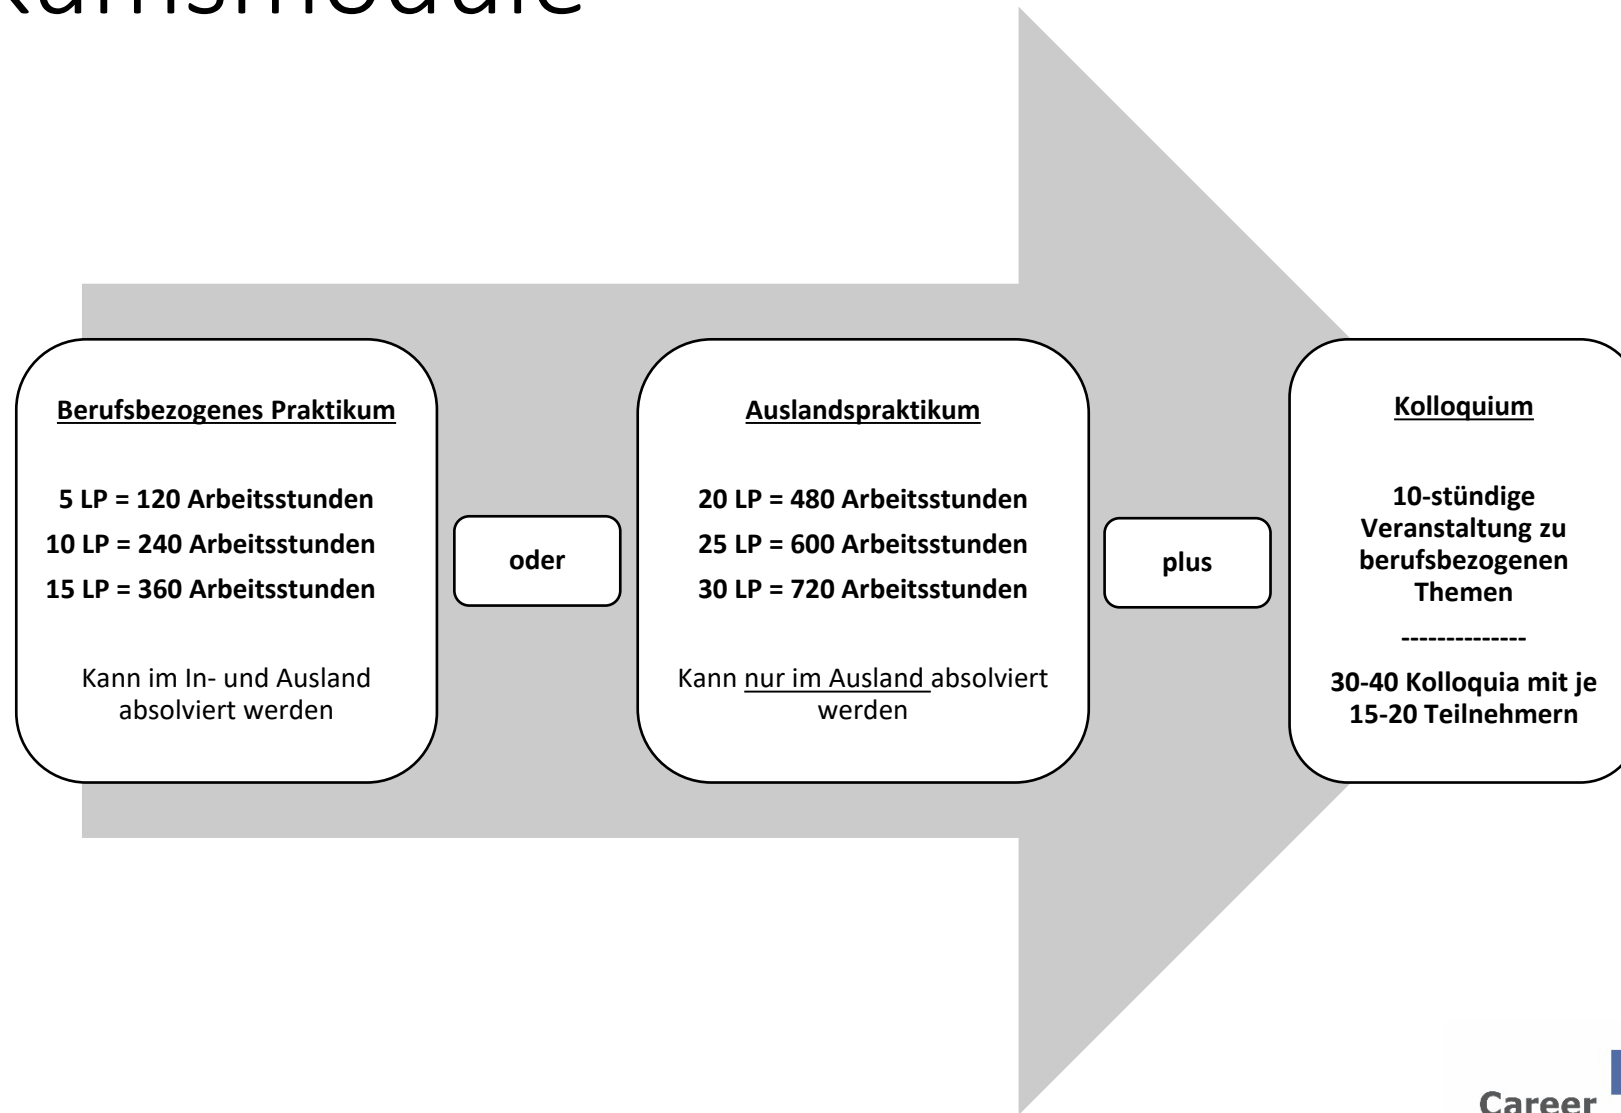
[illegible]ktikumsmodule

Berufsbezogenes Praktikum

5 LP = 120 Arbeitsstunden
10 LP = 240 Arbeitsstunden
15 LP = 360 Arbeitsstunden

Kann im In- und Ausland absolviert werden

oder

Auslandspraktikum

20 LP = 480 Arbeitsstunden
25 LP = 600 Arbeitsstunden
30 LP = 720 Arbeitsstunden

Kann nur im Ausland absolviert werden

plus

Kolloquium

10-stündige Veranstaltung zu berufsbezogenen Themen

--------------

30-40 Kolloquia mit je 15-20 Teilnehmern

Career